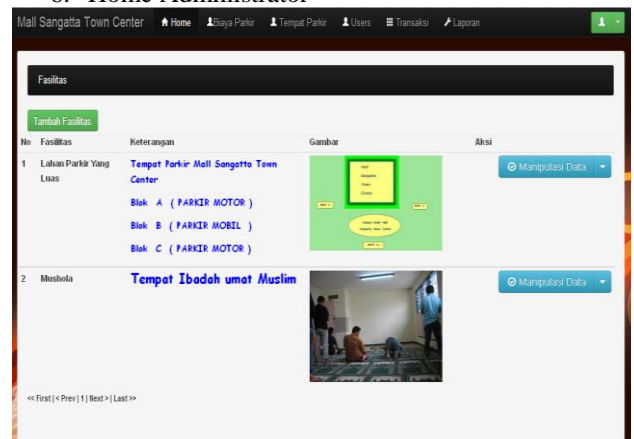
6. Home Administrator

Mall Sangatta Town Center Home Biaya Parkir Tempat Parkir Users Transaksi Laporan

Fasilitas

Tambah Fasilitas

| No | Fasilitas | Keterangan | Gambar | Aksi |
|---|---|---|---|---|
| 1 | Lahan Parkir Yang Luas | Tempat Parkir Mall Sangatta Town Center<br>Blok A ( PARKIR MOTOR )<br>Blok B ( PARKIR MOBIL )<br>Blok C ( PARKIR MOTOR ) | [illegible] | Manipulasi Data |
| 2 | Mushola | Tempat Ibadah umat Muslim | | Manipulasi Data |

<< First | < Prev | 1 | Next > | Last >>